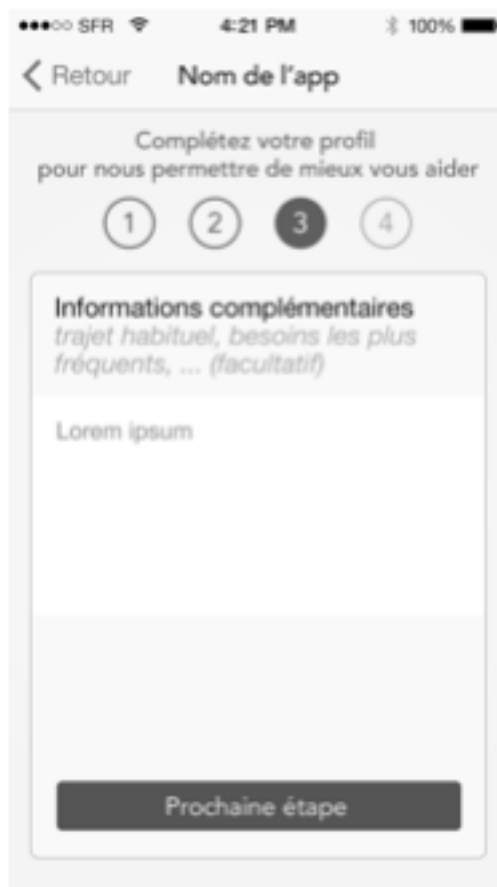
●●●○○ SFR 4:21 PM 100%

< Retour Nom de l'app

Complétez votre profil pour nous permettre de mieux vous aider

1 2 3 4

Informations complémentaires
trajet habituel, besoins les plus fréquents, ... (facultatif)

Lorem ipsum

Prochaine étape